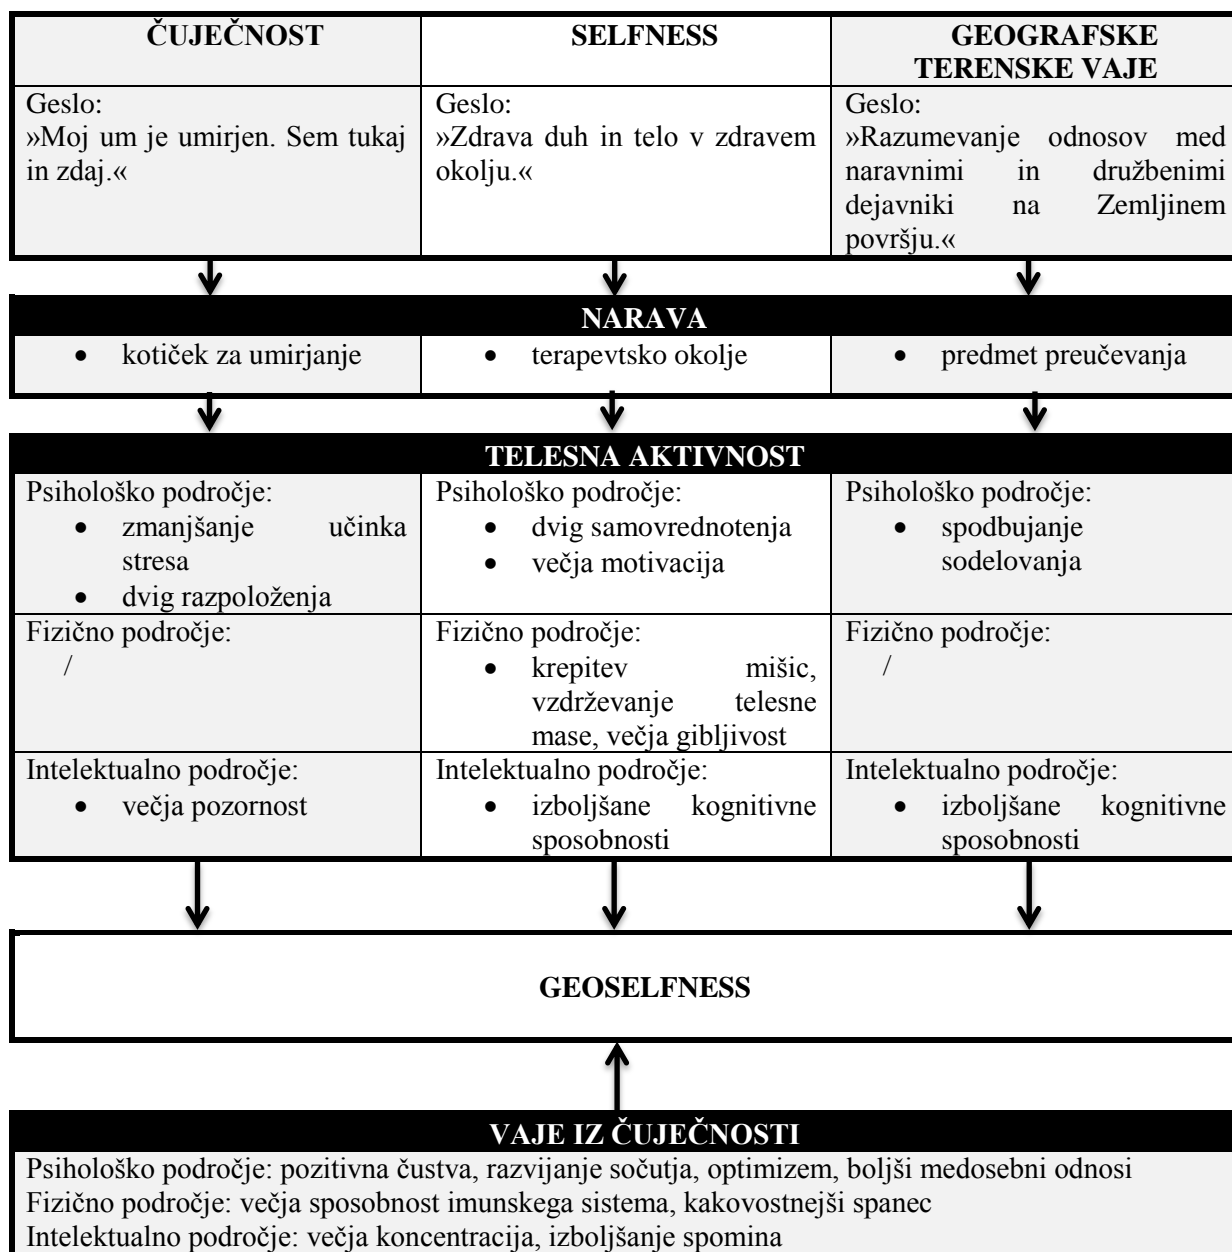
| ČUJEČNOST | SELFNESS | GEOGRAFSKE TERENSKE VAJE |
|---|---|---|
| Geslo: »Moj um je umirjen. Sem tukaj in zdaj.« | Geslo: »Zdrava duh in telo v zdravem okolju.« | Geslo: »Razumevanje odnosov med naravnimi in družbenimi dejavniki na Zemljinem površju.« |

NARAVA

| | | |
|---|---|---|
| • kotiček za umirjanje | • terapevtsko okolje | • predmet preučevanja |

TELESNA AKTIVNOST

| | | |
|---|---|---|
| Psihološko področje: • zmanjšanje učinka stresa • dvig razpoloženja | Psihološko področje: • dvig samovrednotenja • večja motivacija | Psihološko področje: • spodbujanje sodelovanja |
| Fizično področje: / | Fizično področje: • krepitev mišic, vzdrževanje telesne mase, večja gibljivost | Fizično področje: / |
| Intelektualno področje: • večja pozornost | Intelektualno področje: • izboljšane kognitivne sposobnosti | Intelektualno področje: • izboljšane kognitivne sposobnosti |

GEOSELFNESS

VAJE IZ ČUJEČNOSTI

Psihološko področje: pozitivna čustva, razvijanje sočutja, optimizem, boljši medosebni odnosi
Fizično področje: večja sposobnost imunskega sistema, kakovostnejši spanec
Intelektualno področje: večja koncentracija, izboljšanje spomina